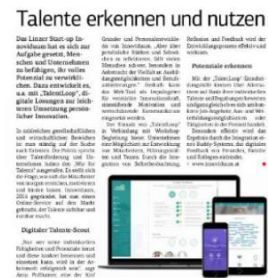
Talente erkennen und nutzen

Das Linzer Start-up Innovibuum hat es sich zur Aufgabe gesetzt, Menschen und Unternehmen zu befähigen, ihr volles Potenzial zu verwirklichen. Dazu entwickelt es, u.a. mit „TalentLoop", digitale Lösungen zur leichten Umsetzung persönlicher Innovation.

In zahlreichen gesellschaftlichen und wirtschaftlichen Bereichen ist man ständig auf der Suche nach Talenten. Die Politik spricht über Talentförderung und Unternehmen haben den „War for Talents" ausgerufen. Es stellt sich die Frage, wie und ob die Menschen vor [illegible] erreichen, motivieren und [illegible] können. Innovibuum, 2014 gegründet, hat aus einem Coaching-Service auf den Markt gebracht, der Talente sichtbar und erlebbar macht.

Digitaler Talente-Scout

„Nur wer seine individuellen Fähigkeiten und Potenziale kennt und diese bestens einsetzen und einsetzen kann, wird in der Arbeitswelt erfolgreich sein", sagt Jana Pichlmayr, eine der Mitgründer und Personalentwicklerin von Innovibuum. „Wir sind gemeinsam Stärken und Schwächen zu reflektieren. Gibt es ein Menschen schwer, besonders in Anbetracht der Vielfalt an Ausbildungsmöglichkeiten und Berufsentscheidungen." Deshalb hat das Start-up mit Unterstützung der voestalpine Innovationsstiftung, ein Online-Tool entwickelt, das die Menschen in ihrer Selbstreflexion unterstützt.

Der Einsatz von „TalentLoop" in Verbindung mit Workshop-Begleitung bietet Unternehmen neue Möglichkeiten zur Entwicklung von Mitarbeitern, Führungskräften und Teams. Durch die Integration von Selbstbeobachtung, Reflexion und Feedback wird der Entwicklungsprozess effektiv und wirksam.

Potenziale erkennen

Mit der „TalentLoop"-Kombination Assessments können Unternehmen und Teams ihre individuellen Talente und Begabungen bewusst wahrnehmen, einsetzen und zielgerichtet weiterentwickeln. Jeder Einzelne von ihnen jeweiligen Stärken und Tätigkeiten in der Person bündelt. Besonders effektiv wird das System durch die Integration von Feedback. Zum Beispiel im Rahmen von Mitarbeitergesprächen, das digitale Feedback von Freunden, Familie und Kollegen einbinden.
www.innovibuum.at